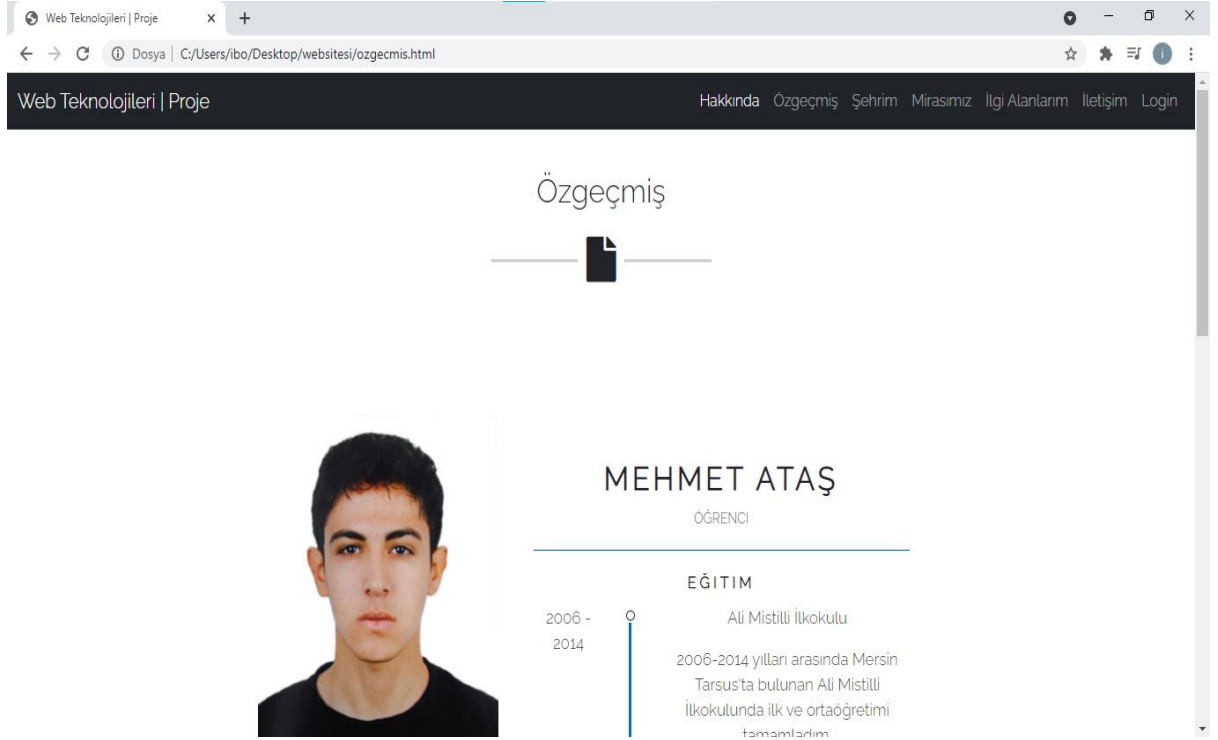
Web Teknolojileri | Proje

Dosya | C:/Users/ibo/Desktop/websitesi/ozgecmis.html

Web Teknolojileri | Proje

Hakkında Özgeçmiş Şehrim Mirasımız İlgi Alanlarım İletişim Login

Özgeçmiş

MEHMET ATAŞ

ÖĞRENCI

EĞITIM

2006 - 2014

Ali Mistilli İlkokulu

2006-2014 yılları arasında Mersin Tarsus'ta bulunan Ali Mistilli İlkokulunda ilk ve ortaöğretimi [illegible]